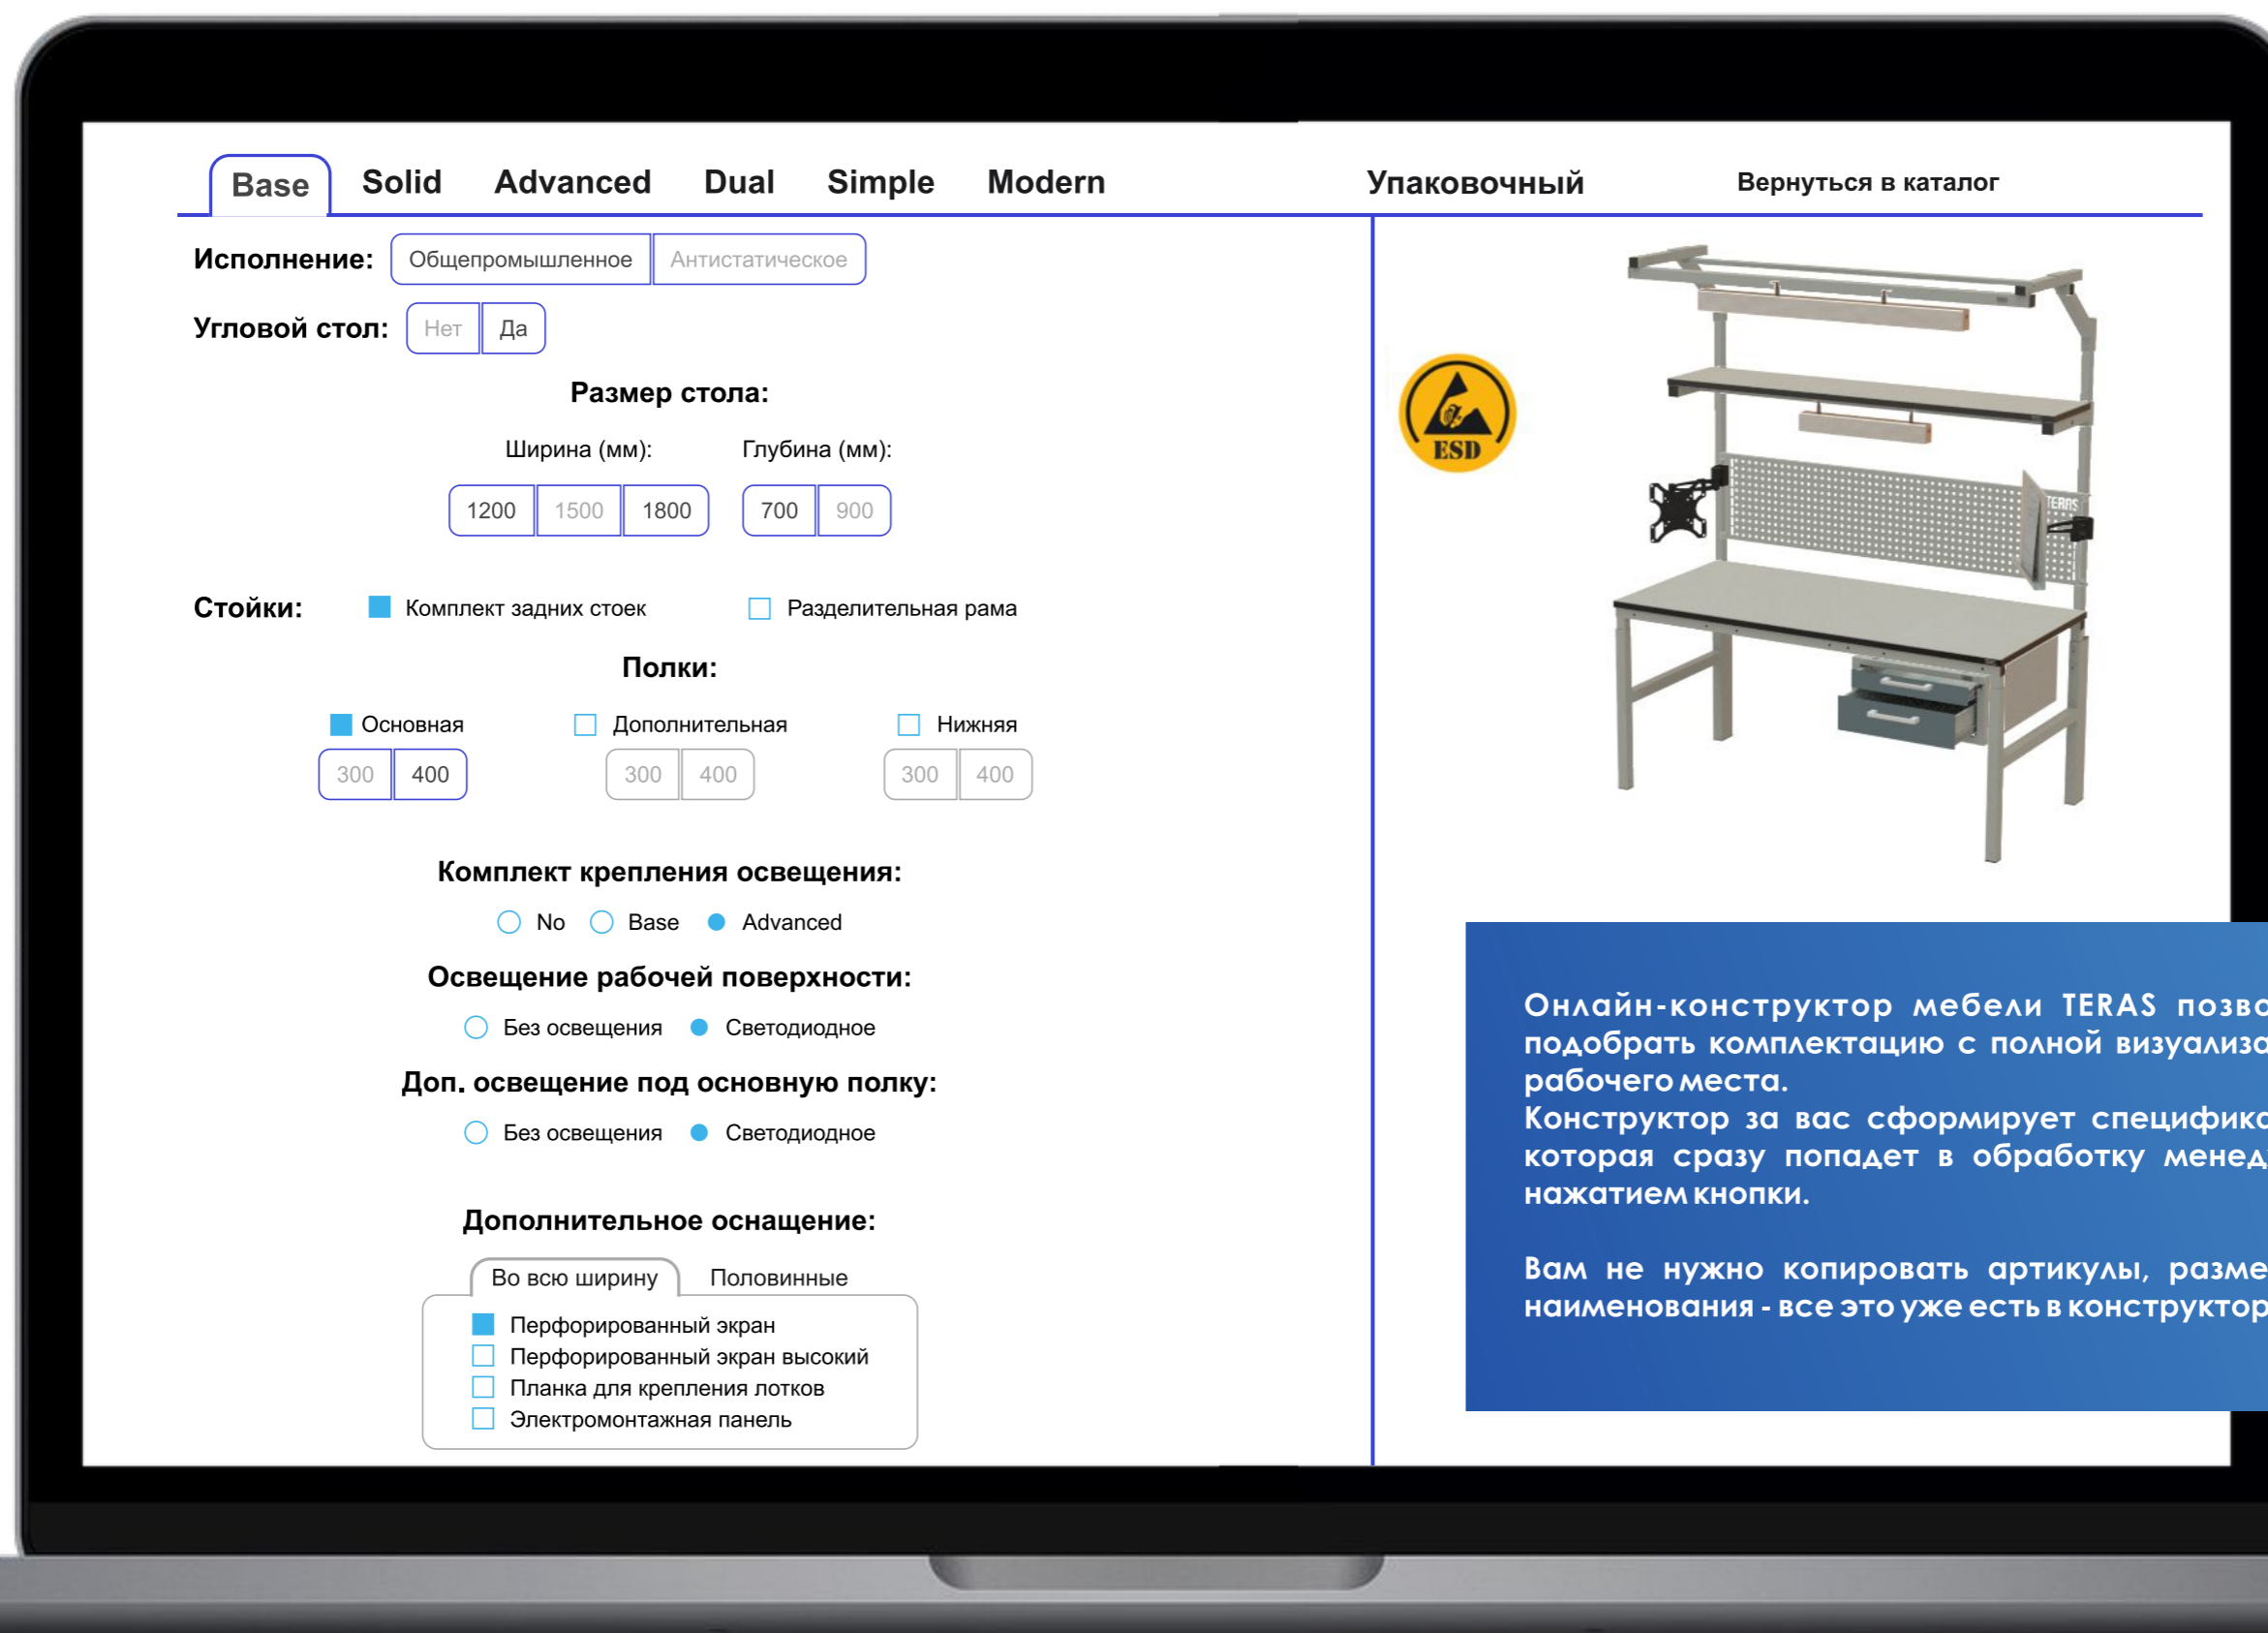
Base Solid Advanced Dual Simple Modern Упаковочный Вернуться в каталог

Исполнение: Общепромышленное Антистатическое

Угловой стол: Нет Да

Размер стола:

Ширина (мм): 1200 1500 1800

Глубина (мм): 700 900

Стойки: Комплект задних стоек Разделительная рама

Полки:

Основная 300 400

Дополнительная 300 400

Нижняя 300 400

Комплект крепления освещения:

No Base Advanced

Освещение рабочей поверхности:

Без освещения Светодиодное

Доп. освещение под основную полку:

Без освещения Светодиодное

Дополнительное оснащение:

Во всю ширину Половинные

Перфорированный экран
Перфорированный экран высокий
Планка для крепления лотков
Электромонтажная панель

ESD

TERAS

Онлайн-конструктор мебели TERAS позво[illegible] подобрать комплектацию с полной визуализа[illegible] рабочего места.
Конструктор за вас сформирует специфик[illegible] которая сразу попадет в обработку менед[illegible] нажатием кнопки.

Вам не нужно копировать артикулы, разме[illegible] наименования - все это уже есть в конструктор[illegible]